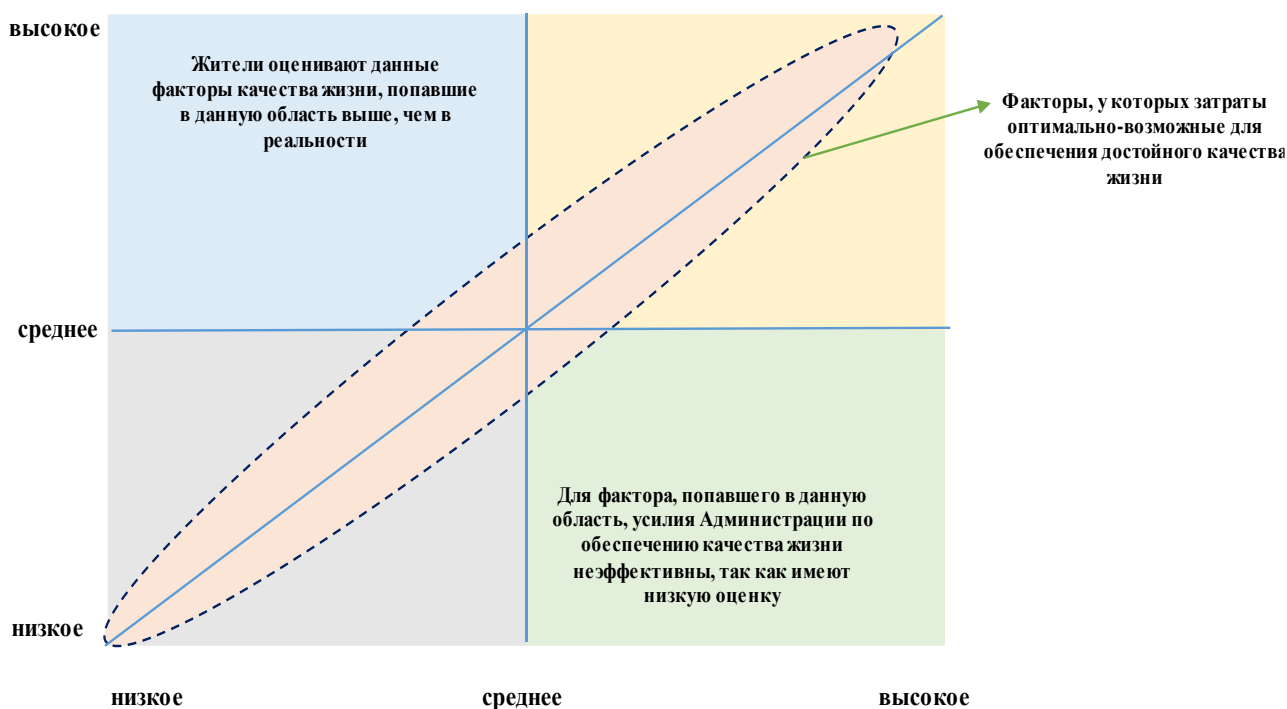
высокое

Жители оценивают данные факторы качества жизни, попавшие в данную область выше, чем в реальности

Факторы, у которых затраты оптимально-возможные для обеспечения достойного качества жизни

среднее

Для фактора, попавшего в данную область, усилия Администрации по обеспечению качества жизни неэффективны, так как имеют низкую оценку

низкое

низкое

среднее

высокое